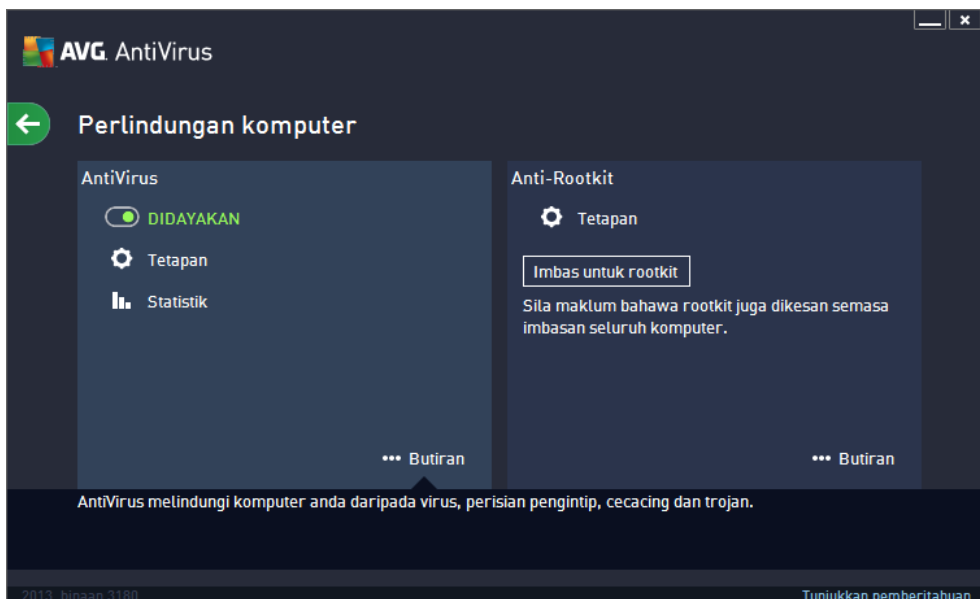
AVG. AntiVirus

Perlindungan komputer

AntiVirus

DIDAYAKAN

Tetapan

Statistik

••• Butiran

Anti-Rootkit

Tetapan

Imbas untuk rootkit

Sila maklum bahawa rootkit juga dikesan semasa imbasan seluruh komputer.

••• Butiran

AntiVirus melindungi komputer anda daripada virus, perisian pengintip, cecacing dan trojan.

2013 binaan 3180

Tunjukkan pemberitahuan